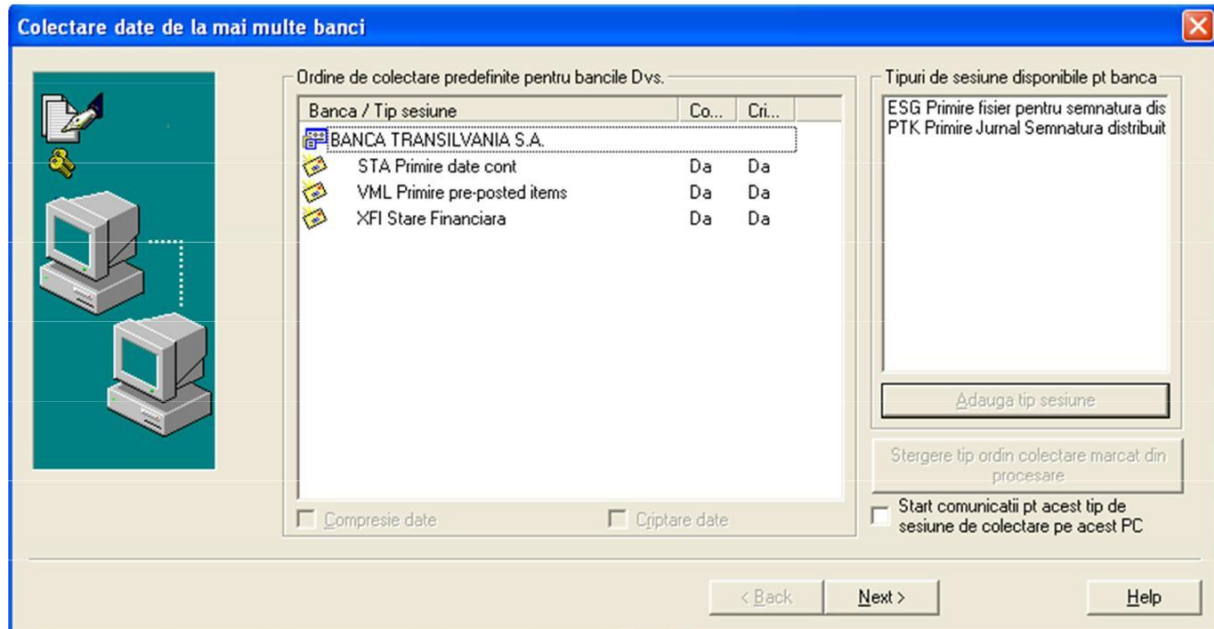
Colectare date de la mai multe banci

Ordine de colectare predefinite pentru bancile Dvs.

| Banca / Tip sesiune | Co... | Cri... |
|---|---|---|
| BANCA TRANSILVANIA S.A. | | |
| STA Primire date cont | Da | Da |
| VML Primire pre-posted items | Da | Da |
| XFI Stare Financiara | Da | Da |

Compresie date

Criptare date

Tipuri de sesiune disponibile pt banca

ESG Primire fisier pentru semnatura dis
PTK Primire Jurnal Semnatura distribuit

Adauga tip sesiune

Stergere tip ordin colectare marcat din procesare

Start comunicatii pt acest tip de sesiune de colectare pe acest PC

< Back

Next >

Help